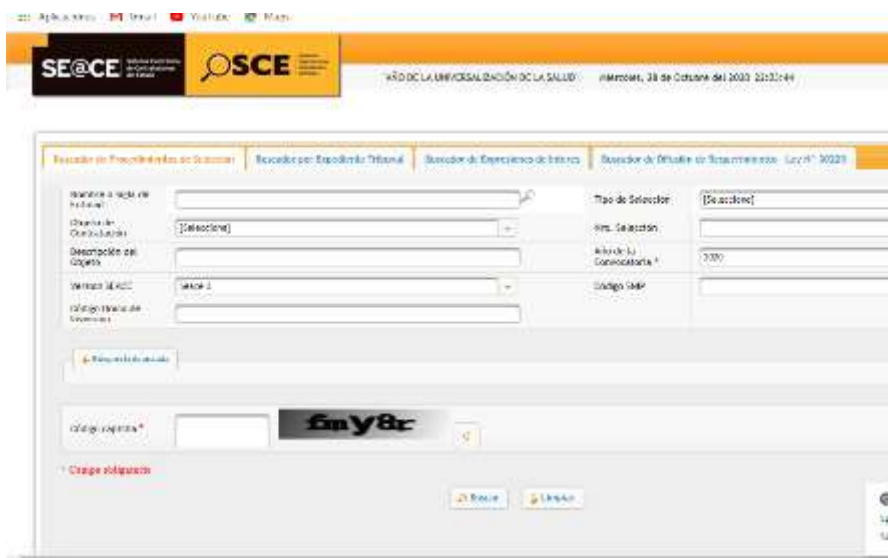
Aplicaciones Gmail YouTube Maps

SE@CE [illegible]

OSCE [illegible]

"AÑO DE LA UNIVERSALIZACIÓN DE LA SALUD" miercoles, 28 de Octubre del 2020 22:32:44

Buscador de Procedimientos de Seleccion | Buscador por Expediente Tribunal | Buscador de Expresiones de Interes | Buscador de Difusión de Requerimientos - Ley N° 30225

Nombre o Sigla de Entidad

Tipo de Selección [Seleccione]

Objeto de Contratación [Seleccione]

Nro. Selección

Descripción del Objeto

Año de la Convocatoria * 2020

Version SEACE Seace 3

Código SNIP

Código único de Inversion

Búsqueda avanzada

Código captcha * fmy8r

* Campo obligatorio

Buscar Limpiar